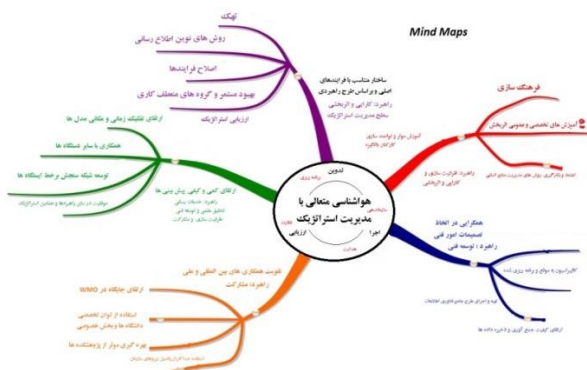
Mind Maps

هواشناسی متعالی با مدیریت استراتژیک

تدوین
برنامه‌ریزی
سازماندهی
اجرا
هدایت
ارزیابی
نظارت

ساختار متناسب با فرایندهای اصلی و براساس طرح راهبردی
راهبرد: کارایی و اثربخشی سطح مدیریت استراتژیک

ایهک
روش های نوین اطلاع رسانی
اصلاح فرایندها
بهبود مستمر و گروه های منعطف کاری
ارزیابی استراتژیک

فرهنگ سازی
آموزش های تخصصی و عمومی اثربخش
آموزش موثر و تقویت سازی کارکنان بالاتر
راهبرد: ظرفیت سازی و کارایی و اثربخشی

همکاری در اتخاذ تصمیمات امور فنی
راهبرد: توسعه فنی

ارتقای کمی و کیفی پیش بینی ها
راهبرد: خدمات رسانی
تحلیل علمی و توسعه فنی
ارتقای تفکیک زمانی و مکانی مدل ها
همکاری با سایر تشکلات ها
توسعه شبکه سنجش برخط ایستگاه ها

تقویت همکاری های بین المللی و ملی
راهبرد: مشارکت
ارتقای جایگاه در WMO
استفاده از توان تخصصی دانشگاه ها و بخش خصوصی
بهره گیری موثر از پژوهشکده ها